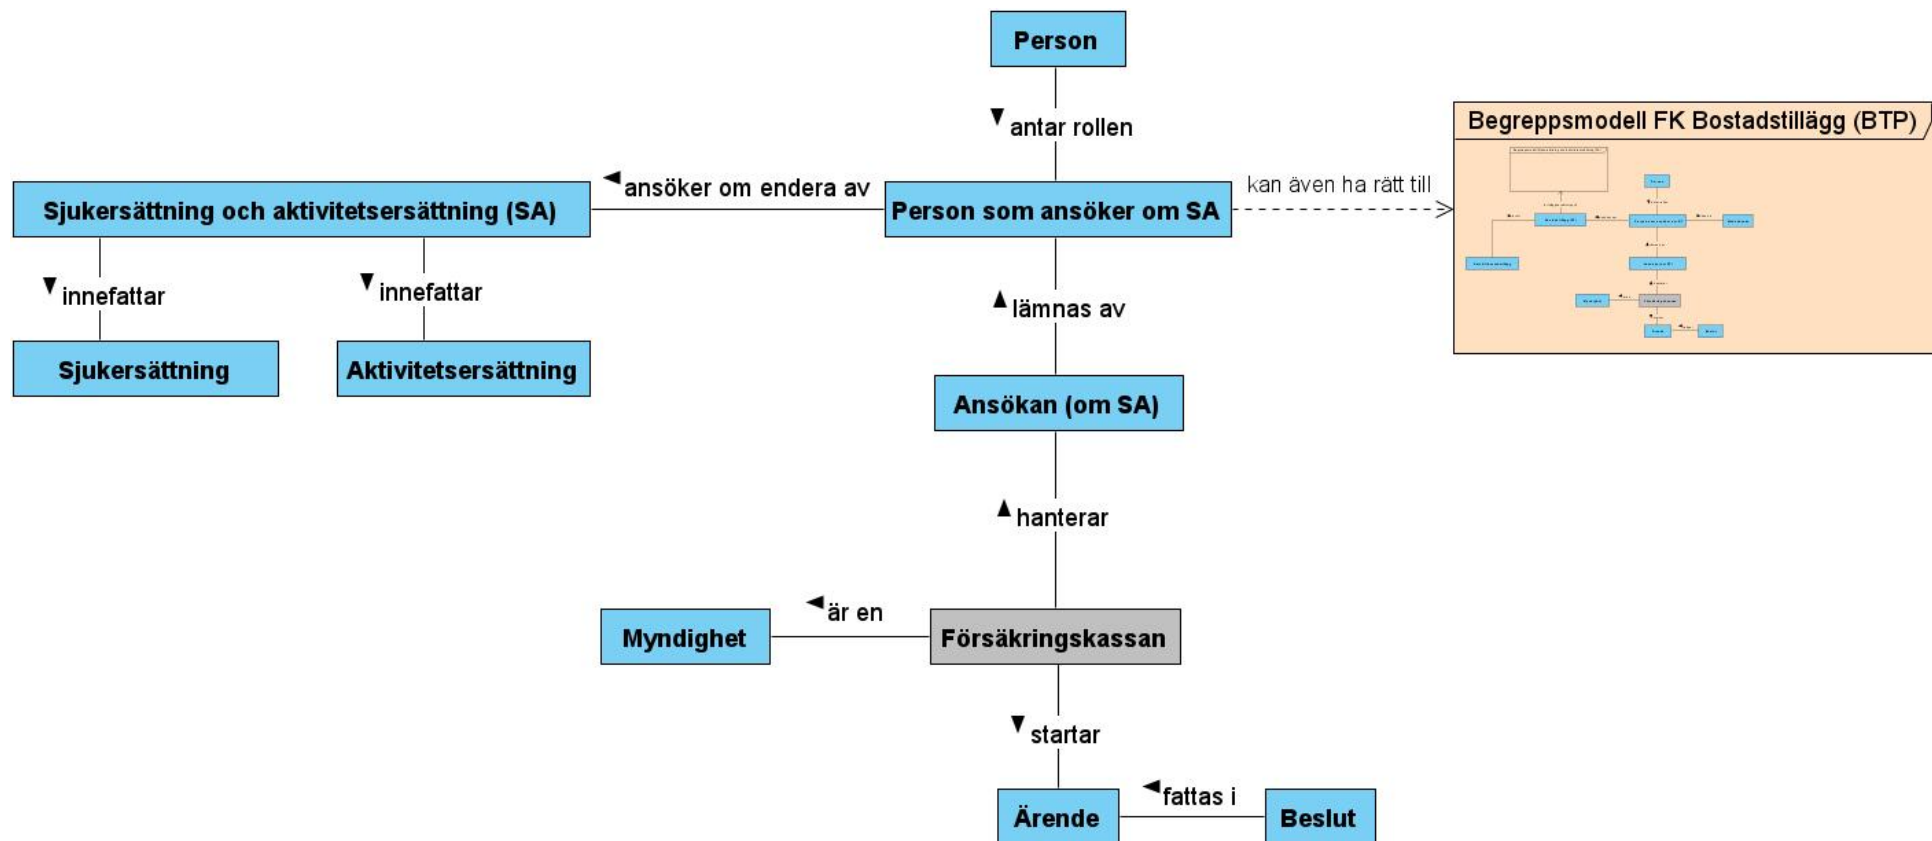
Person

antar rollen

Sjukersättning och aktivitetsersättning (SA)

ansöker om endera av

Person som ansöker om SA

kan även ha rätt till

Begreppsmodell FK Bostadstillägg (BTP)

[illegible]

innefattar

innefattar

Sjukersättning

Aktivitetsersättning

lämnas av

Ansökan (om SA)

hanterar

Myndighet

är en

Försäkringskassan

startar

Ärende

fattas i

Beslut